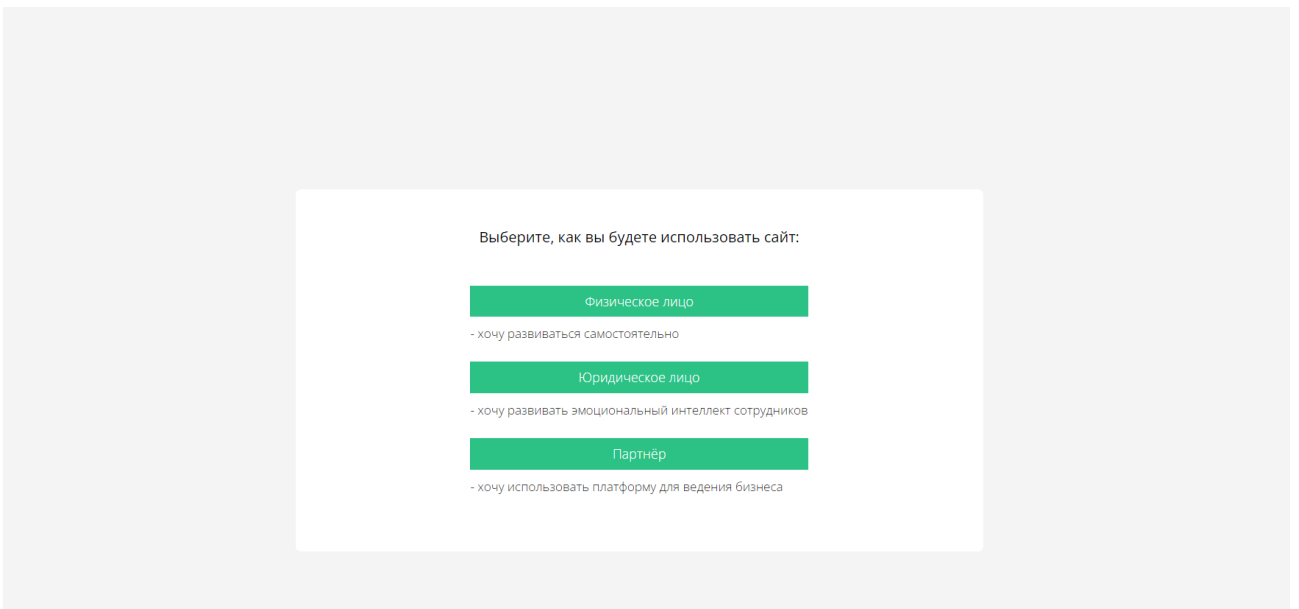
Выберите, как вы будете использовать сайт:

Физическое лицо

- хочу развиваться самостоятельно

Юридическое лицо

- хочу развивать эмоциональный интеллект сотрудников

Партнёр

- хочу использовать платформу для ведения бизнеса